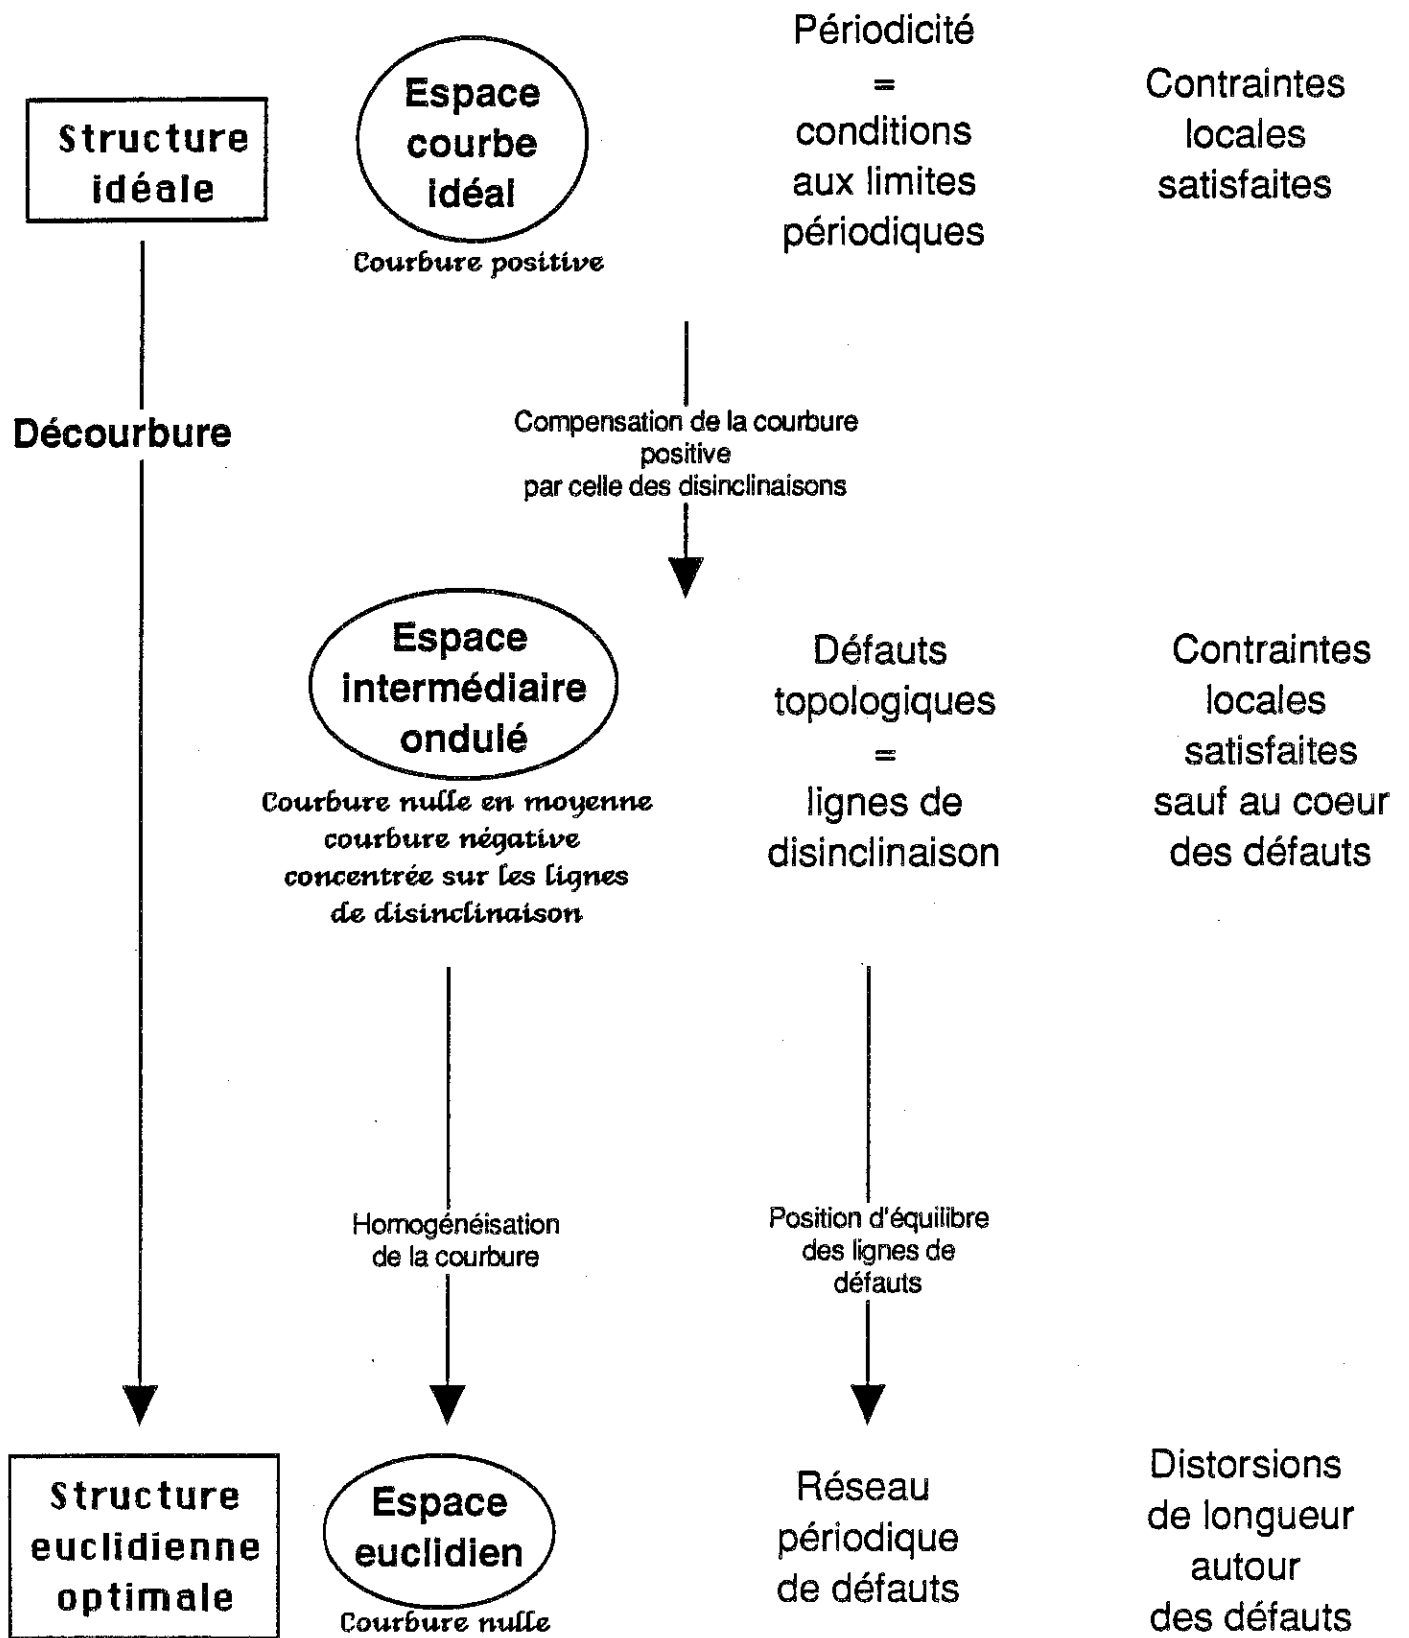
Structure idéale

Espace courbe idéal
Courbure positive

Périodicité
=
conditions aux limites périodiques

Contraintes locales satisfaites

Décourbure

Compensation de la courbure positive par celle des disinclinaisons

Espace intermédiaire ondulé
Courbure nulle en moyenne courbure négative concentrée sur les lignes de disinclinaison

Défauts topologiques
=
lignes de disinclinaison

Contraintes locales satisfaites sauf au coeur des défauts

Homogénéisation de la courbure

Position d'équilibre des lignes de défauts

Structure euclidienne optimale

Espace euclidien
Courbure nulle

Réseau périodique de défauts

Distorsions de longueur autour des défauts